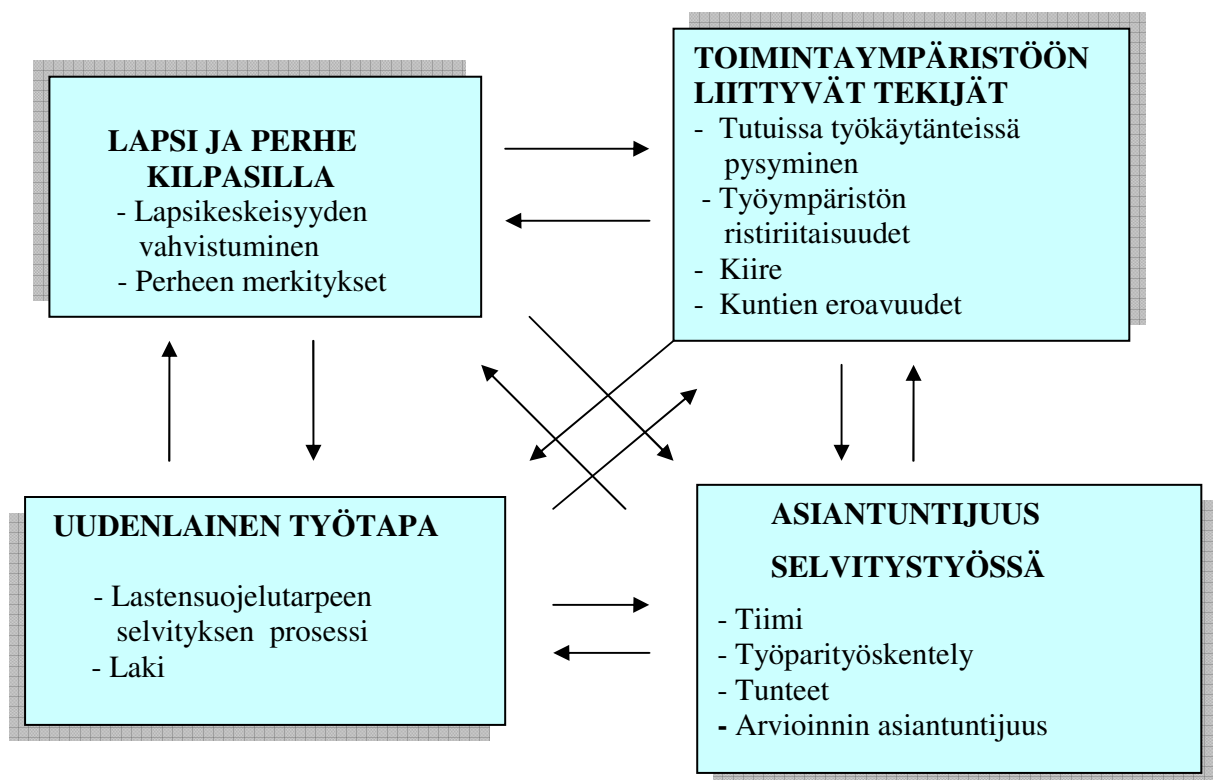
LAPSI JA PERHE KILPASILLA
- Lapsikeskeisyyden vahvistuminen
- Perheen merkitykset

TOIMINTAYMPÄRISTÖÖN LIITTYVÄT TEKIJÄT
- Tutuissa työkäytänteissä pysyminen
- Työympäristön ristiriitaisuudet
- Kiire
- Kuntien eroavuudet

UUDENLAINEN TYÖTAPA
- Lastensuojelutarpeen selvityksen prosessi
- Laki

ASIANTUNTIJUUS SELVITYSTYÖSSÄ
- Tiimi
- Työparityöskentely
- Tunteet
- Arvioinnin asiantuntijuus